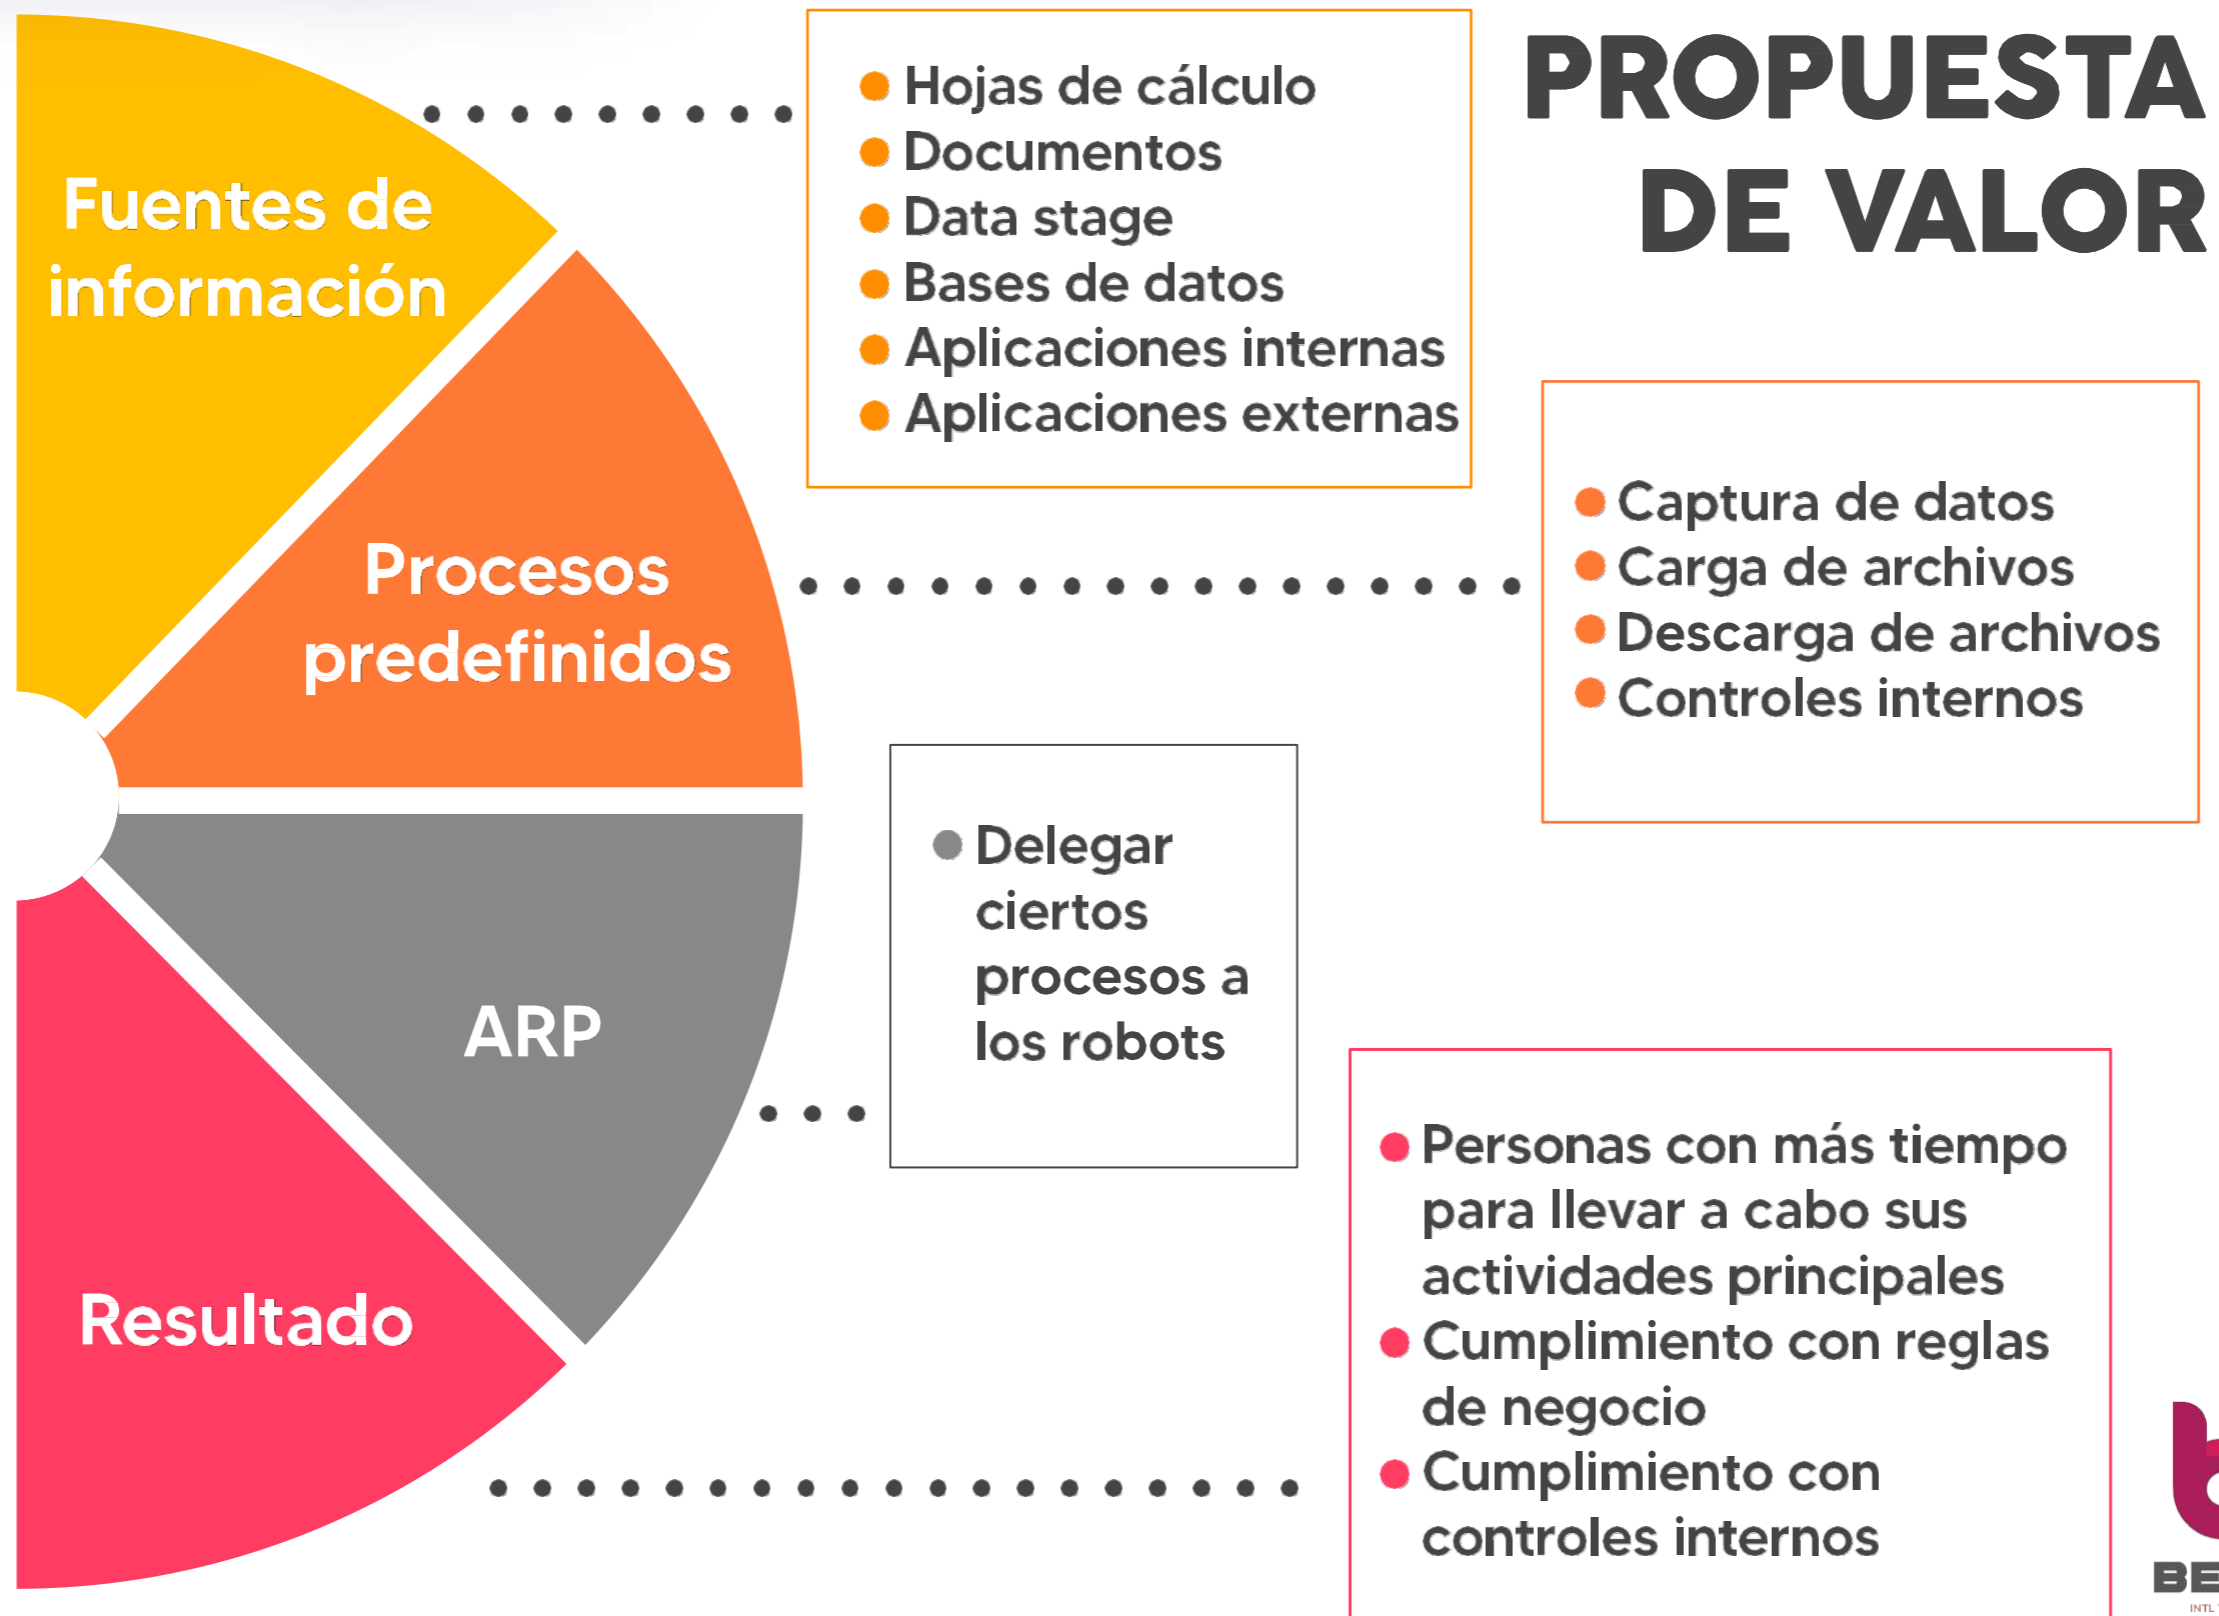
PROPUESTA DE VALOR

Fuentes de información

- Hojas de cálculo
- Documentos
- Data stage
- Bases de datos
- Aplicaciones internas
- Aplicaciones externas

Procesos predefinidos

- Captura de datos
- Carga de archivos
- Descarga de archivos
- Controles internos

ARP

- Delegar ciertos procesos a los robots

Resultado

- Personas con más tiempo para llevar a cabo sus actividades principales
- Cumplimiento con reglas de negocio
- Cumplimiento con controles internos

BE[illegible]
INTL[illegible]